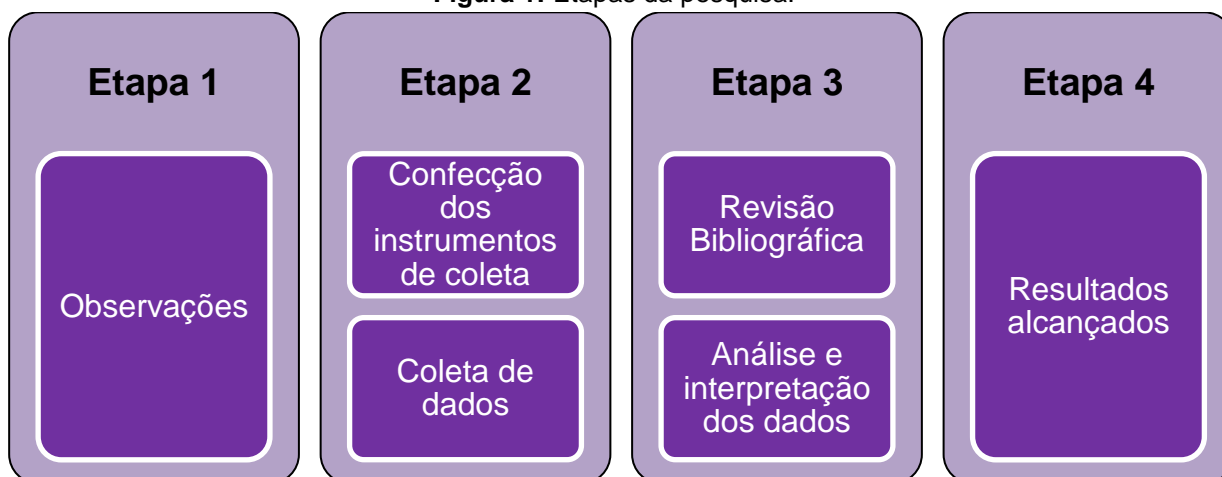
**Figura 1.** Etapas da pesquisa.

Etapa 1

Observações

Etapa 2

Confecção dos instrumentos de coleta

Coleta de dados

Etapa 3

Revisão Bibliográfica

Análise e interpretação dos dados

Etapa 4

Resultados alcançados